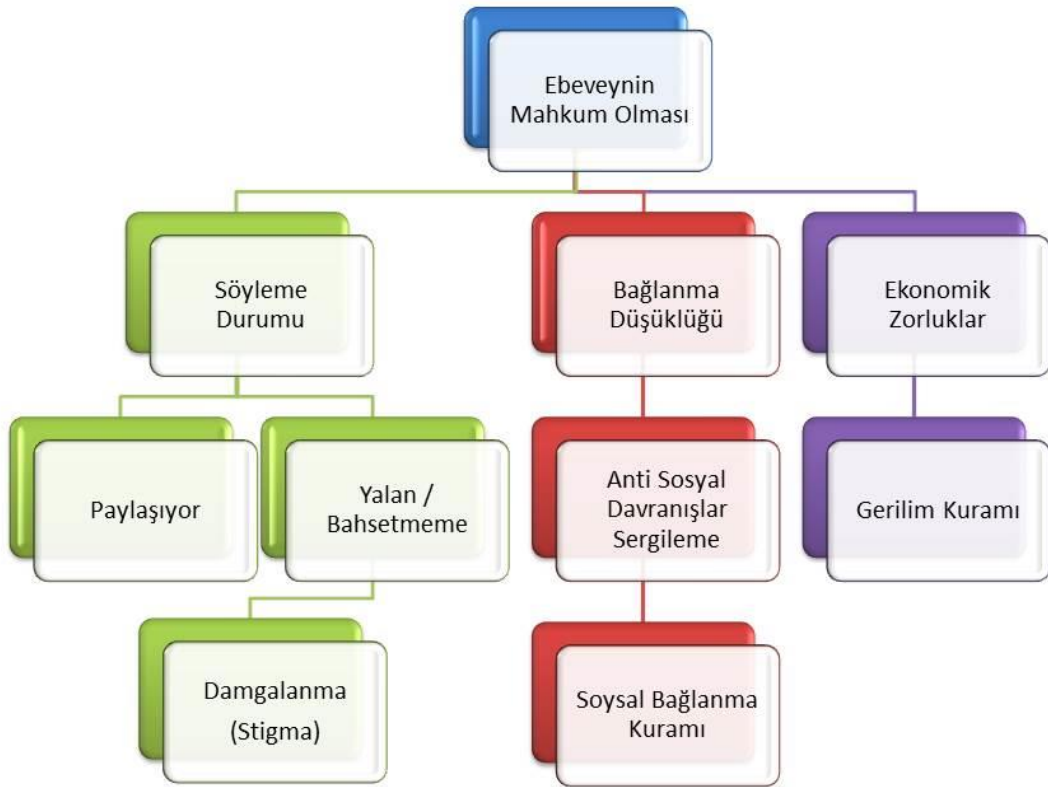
Ebeveynin Mahkum Olması

Söyleme Durumu

Paylaşıyor

Yalan / Bahsetmeme

Damgalanma (Stigma)

Bağlanma Düşüklüğü

Anti Sosyal Davranışlar Sergileme

Soysal Bağlanma Kuramı

Ekonomik Zorluklar

Gerilim Kuramı